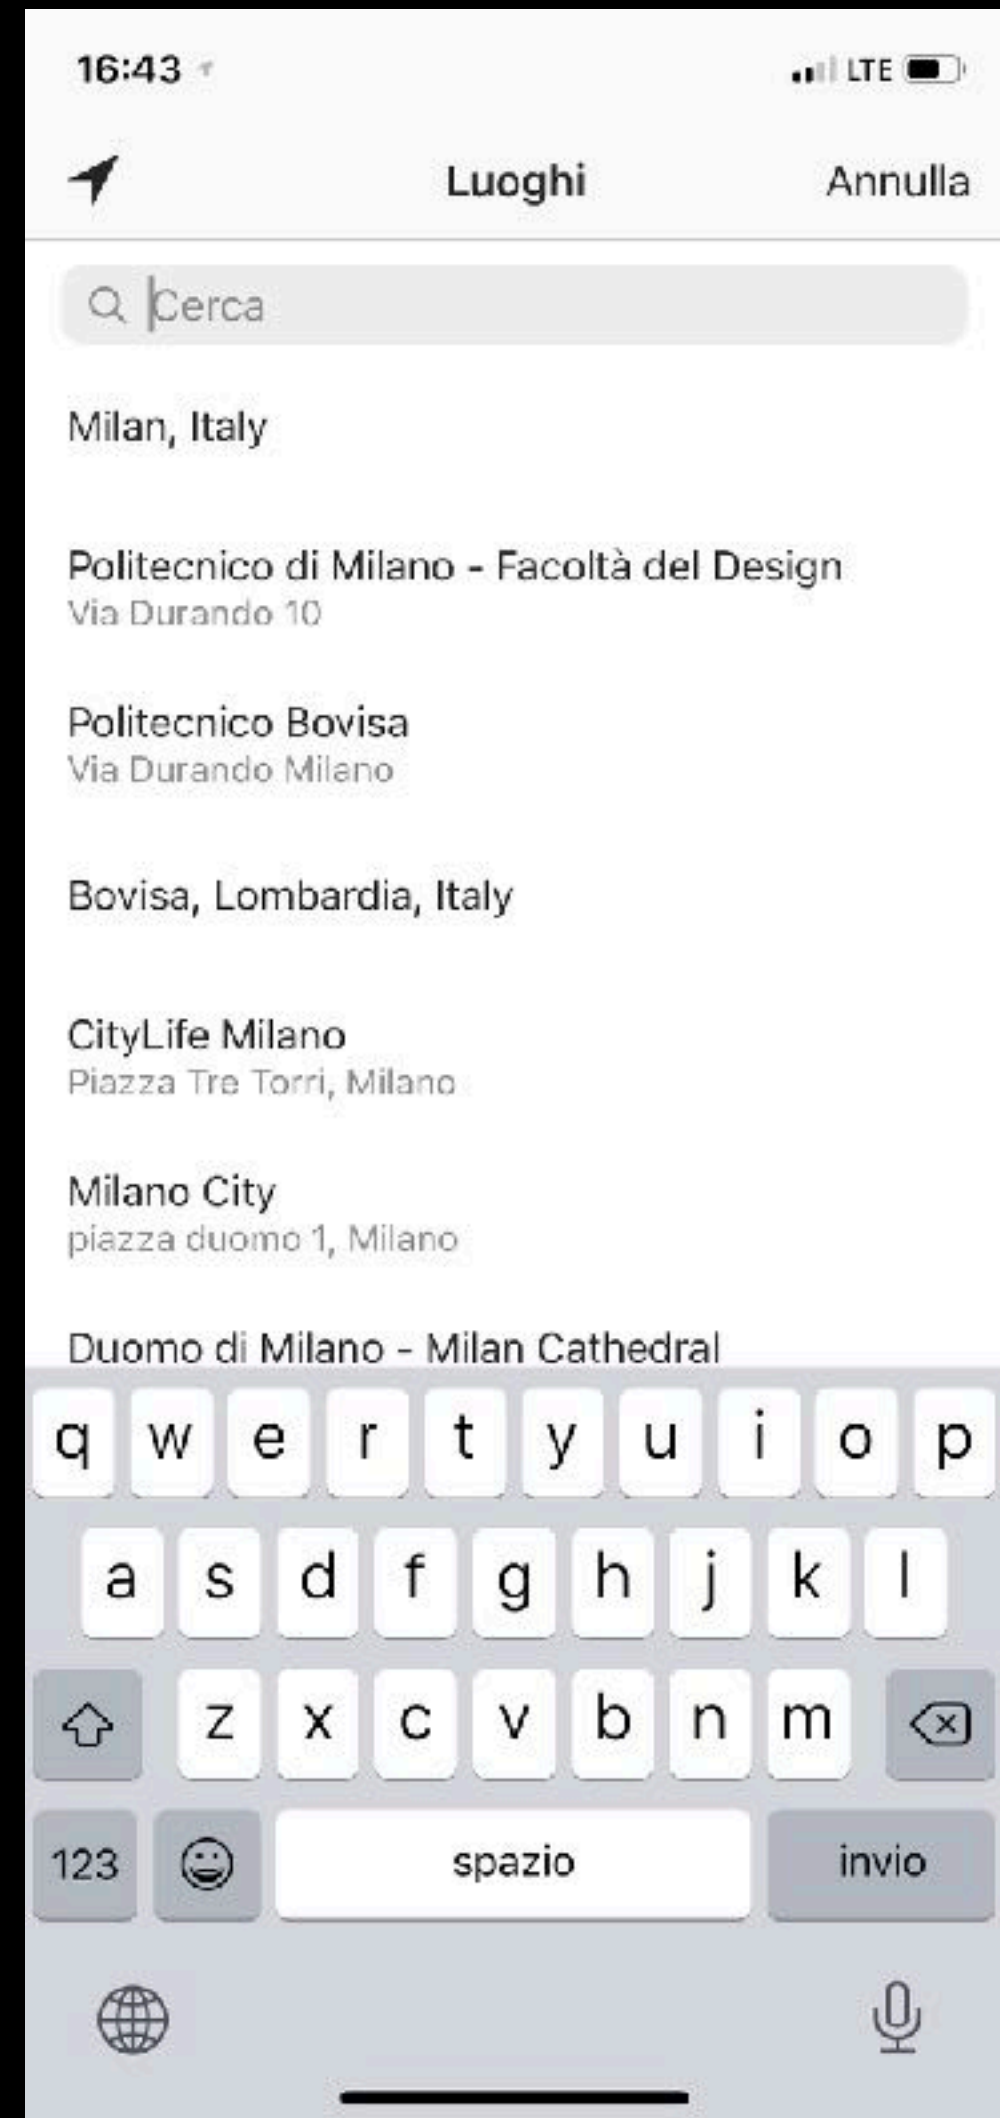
16:43

LTE

Luoghi

Annulla

Cerca

Milan, Italy

Politecnico di Milano - Facoltà del Design
Via Durando 10

Politecnico Bovisa
Via Durando Milano

Bovisa, Lombardia, Italy

CityLife Milano
Piazza Tre Torri, Milano

Milano City
piazza duomo 1, Milano

Duomo di Milano - Milan Cathedral

q w e r t y u i o p
a s d f g h j k l
z x c v b n m
123
spazio
invio